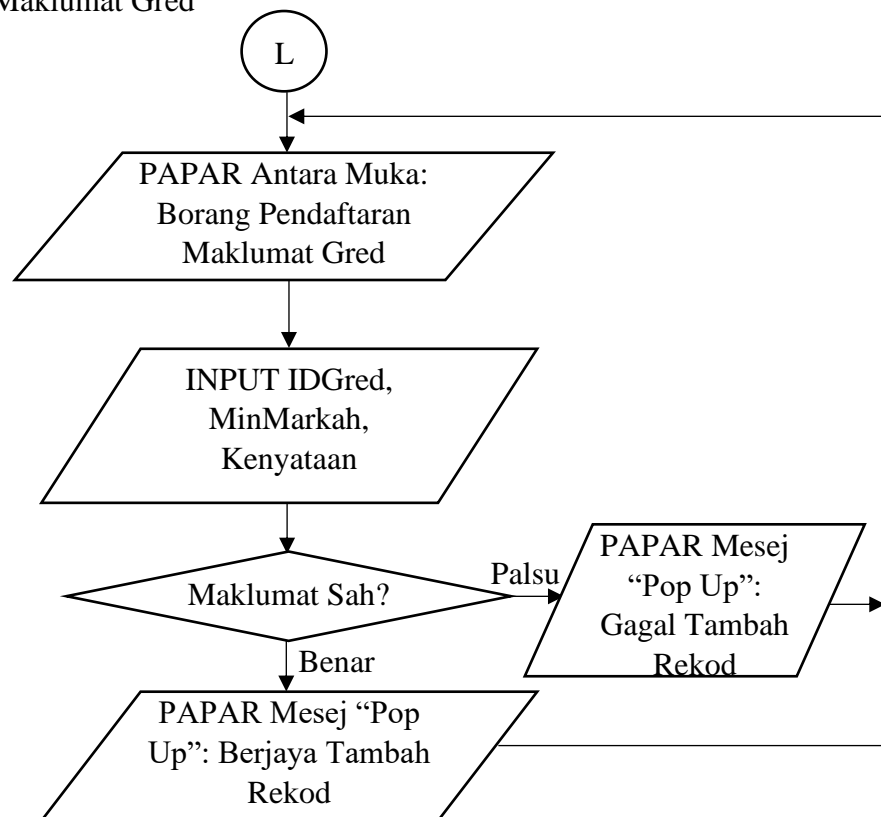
Maklumat Gred

L

PAPAR Antara Muka: Borang Pendaftaran Maklumat Gred

INPUT IDGred, MinMarkah, Kenyataan

Maklumat Sah?

Palsu

PAPAR Mesej "Pop Up": Gagal Tambah Rekod

Benar

PAPAR Mesej "Pop Up": Berjaya Tambah Rekod